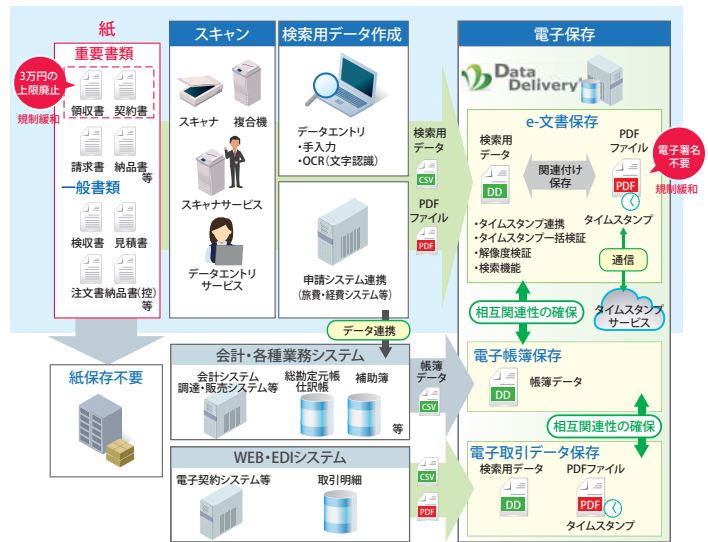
紙

重要書類

3万円の上限廃止

規制緩和

領収書 契約書

請求書 納品書 等

一般書類

検収書 見積書

注文書納品書(控) 等

スキャン

スキャナ 複合機

スキャナサービス

データエントリサービス

検索用データ作成

データエントリ
・手入力
・OCR(文字認識)

申請システム連携
(旅費・経費システム等)

データ連携

検索用データ

CSV

PDFファイル

PDF

電子保存

Data Delivery

e-文書保存

検索用データ

DD

関連付け保存

PDFファイル

PDF

電子署名不要

規制緩和

タイムスタンプ

・タイムスタンプ連携
・タイムスタンプ一括検証
・解像度検証
・検索機能

通信

タイムスタンプサービス

相互関連性の確保

紙保存不要

会計・各種業務システム

会計システム
調達・販売システム等

総勘定元帳
仕訳帳

補助簿

等

帳簿データ

CSV

電子帳簿保存

DD

帳簿データ

相互関連性の確保

WEB・EDIシステム

電子契約システム等

取引明細

CSV

PDF

電子取引データ保存

検索用データ

DD

PDFファイル

PDF

タイムスタンプ